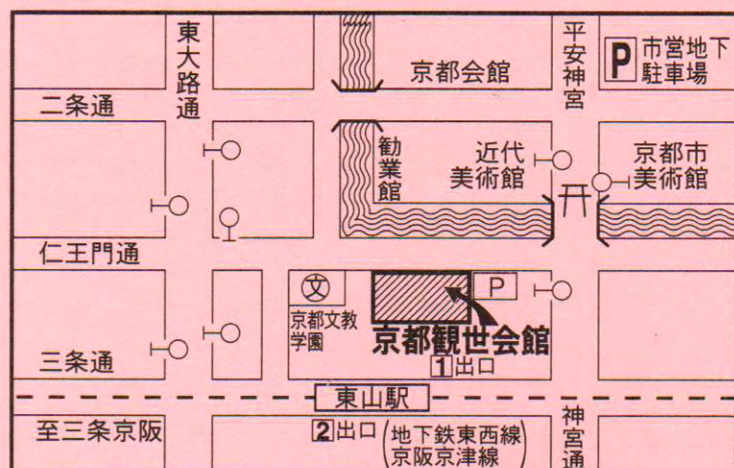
東大路通

京都会館

平安神宮

P 市営地下駐車場

二条通

勧業館

近代美術館

京都市美術館

仁王門通

文

P

京都文教学園

京都観世会館

三条通

1出口

東山駅

至三条京阪

2出口

地下鉄東西線
京阪京津線

神宮通